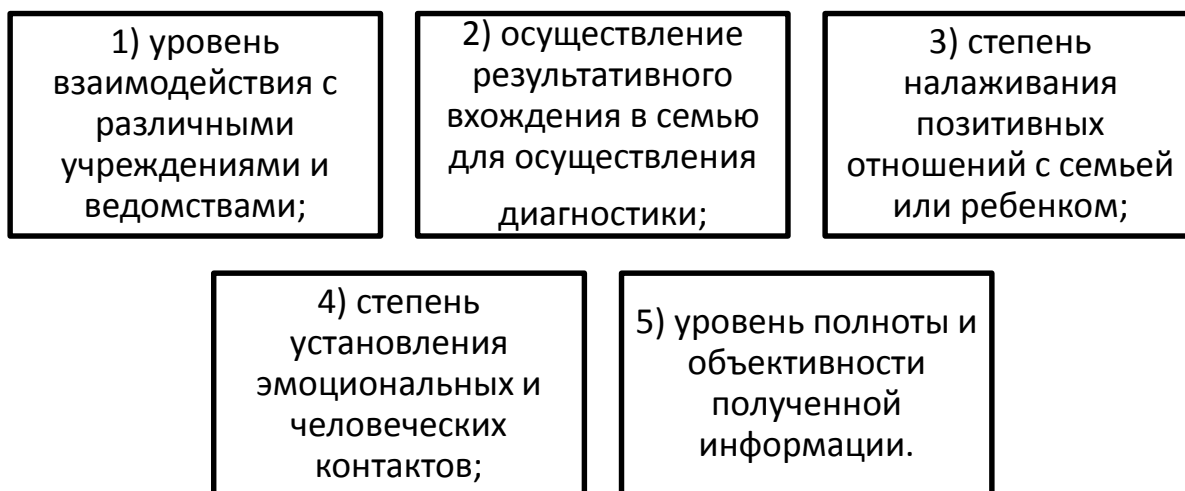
1) уровень взаимодействия с различными учреждениями и ведомствами;

2) осуществление результативного вхождения в семью для осуществления диагностики;

3) степень налаживания позитивных отношений с семьей или ребенком;

4) степень установления эмоциональных и человеческих контактов;

5) уровень полноты и объективности полученной информации.